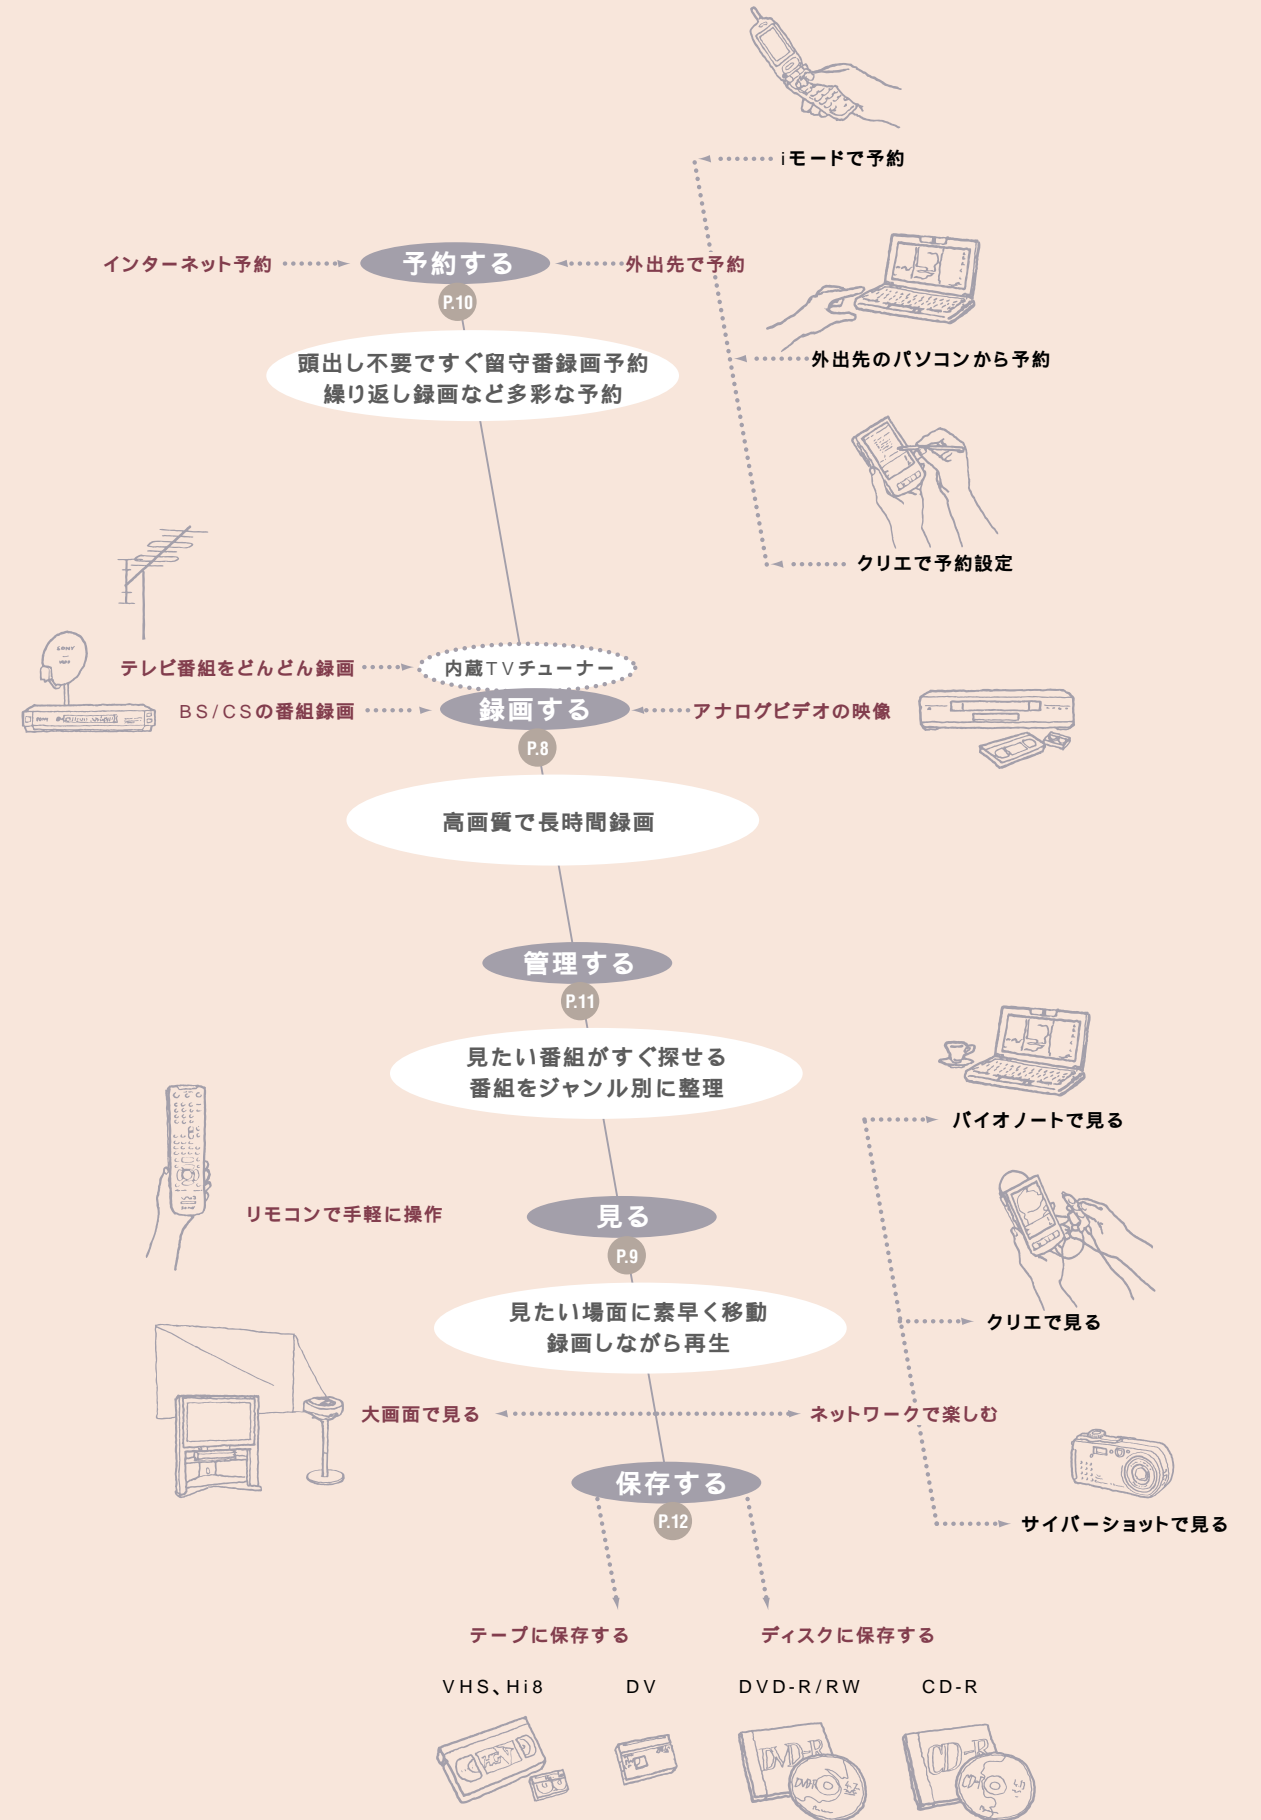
iモードで予約

インターネット予約
予約する
外出先で予約
P.10

頭出し不要ですぐ留守番録画予約
繰り返し録画など多彩な予約

外出先のパソコンから予約

クリエで予約設定

テレビ番組をどんどん録画
内蔵TVチューナー
BS/CSの番組録画
録画する
アナログビデオの映像
P.8

高画質で長時間録画

管理する
P.11

見たい番組がすぐ探せる
番組をジャンル別に整理

バイオノートで見る

リモコンで手軽に操作
見る
P.9

見たい場面に素早く移動
録画しながら再生

クリエで見る

大画面で見る
ネットワークで楽しむ

保存する
P.12
サイバーショットで見る

テープに保存する
ディスクに保存する

VHS、Hi8
DV
DVD-R/RW
CD-R